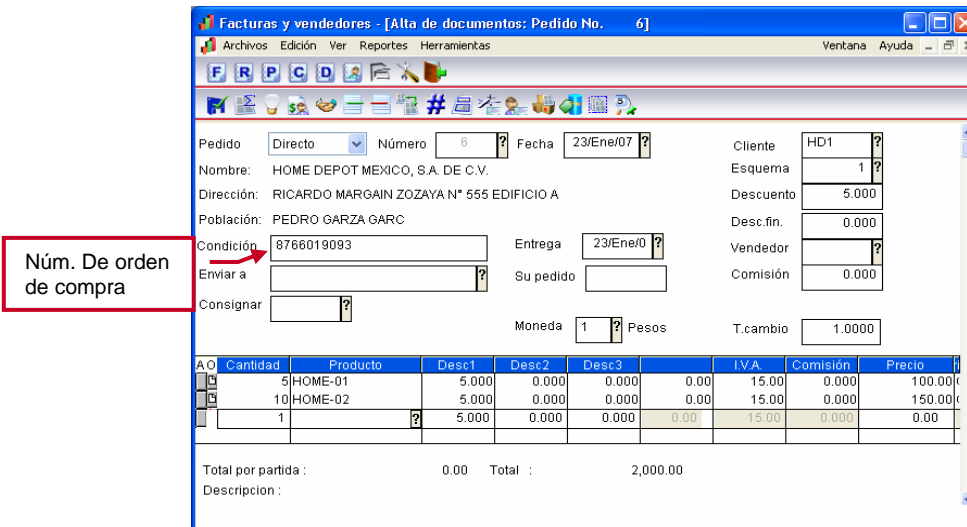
Facturas y vendedores - [Alta de documentos: Pedido No. 6]

Archivos Edición Ver Reportes Herramientas

Ventana Ayuda

F R P C D

Pedido Directo Número 6 ? Fecha 23/Ene/07 ?

Cliente HD1 ?

Nombre: HOME DEPOT MEXICO, S.A. DE C.V.

Esquema 1 ?

Dirección: RICARDO MARGAIN ZOZAYA N° 555 EDIFICIO A

Descuento 5.000

Población: PEDRO GARZA GARC

Desc.fin. 0.000

Núm. De orden de compra

Condición 8766019093

Entrega 23/Ene/0 ?

Vendedor ?

Enviar a ?

Su pedido

Comisión 0.000

Consignar ?

Moneda 1 ? Pesos

T.cambio 1.0000

| A O | Cantidad | Producto | Desc1 | Desc2 | Desc3 | | I.V.A. | Comisión | Precio |
|---|---|---|---|---|---|---|---|---|---|
| | 5 | HOME-01 | 5.000 | 0.000 | 0.000 | 0.00 | 15.00 | 0.000 | 100.00 |
| | 10 | HOME-02 | 5.000 | 0.000 | 0.000 | 0.00 | 15.00 | 0.000 | 150.00 |
| | 1 | ? | 5.000 | 0.000 | 0.000 | 0.00 | 15.00 | 0.000 | 0.00 |

Total por partida : 0.00 Total : 2,000.00

Descripcion :